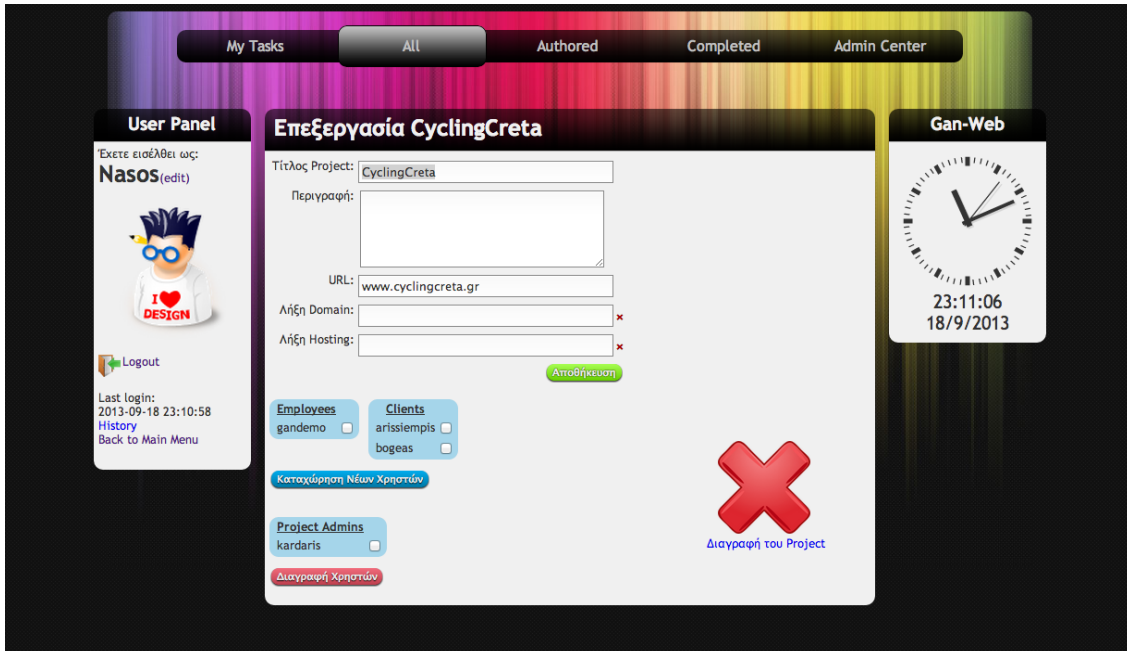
My Tasks All Authored Completed Admin Center

User Panel

Έχετε εισέλθει ως:
Nasos(edit)

I ♥ DESIGN

Logout

Last login:
2013-09-18 23:10:58
History
Back to Main Menu

Επεξεργασία CyclingCreta

Τίτλος Project: CyclingCreta
Περιγραφή:
URL: www.cyclingcreta.gr
Λήξη Domain: ×
Λήξη Hosting: ×
Αποθήκευση

Employees
gandemo

Clients
arissiempis
bogeas

Καταχώρηση Νέων Χρηστών

Project Admins
kardaris

Διαγραφή Χρηστών

Διαγραφή του Project

Gan-Web

23:11:06
18/9/2013